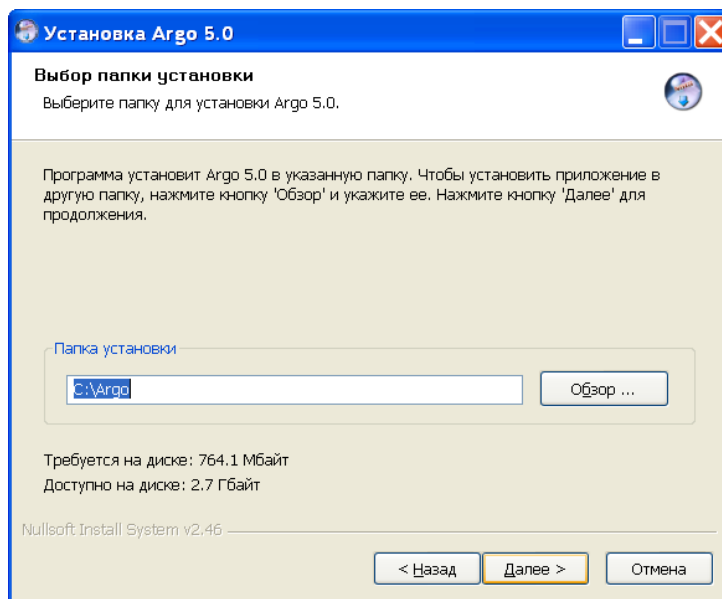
Установка Argo 5.0

Выбор папки установки
Выберите папку для установки Argo 5.0.

Программа установит Argo 5.0 в указанную папку. Чтобы установить приложение в другую папку, нажмите кнопку 'Обзор' и укажите ее. Нажмите кнопку 'Далее' для продолжения.

Папка установки
C:\Argo
Обзор ...

Требуется на диске: 764.1 Мбайт
Доступно на диске: 2.7 Гбайт

Nullsoft Install System v2.46

< Назад
Далее >
Отмена